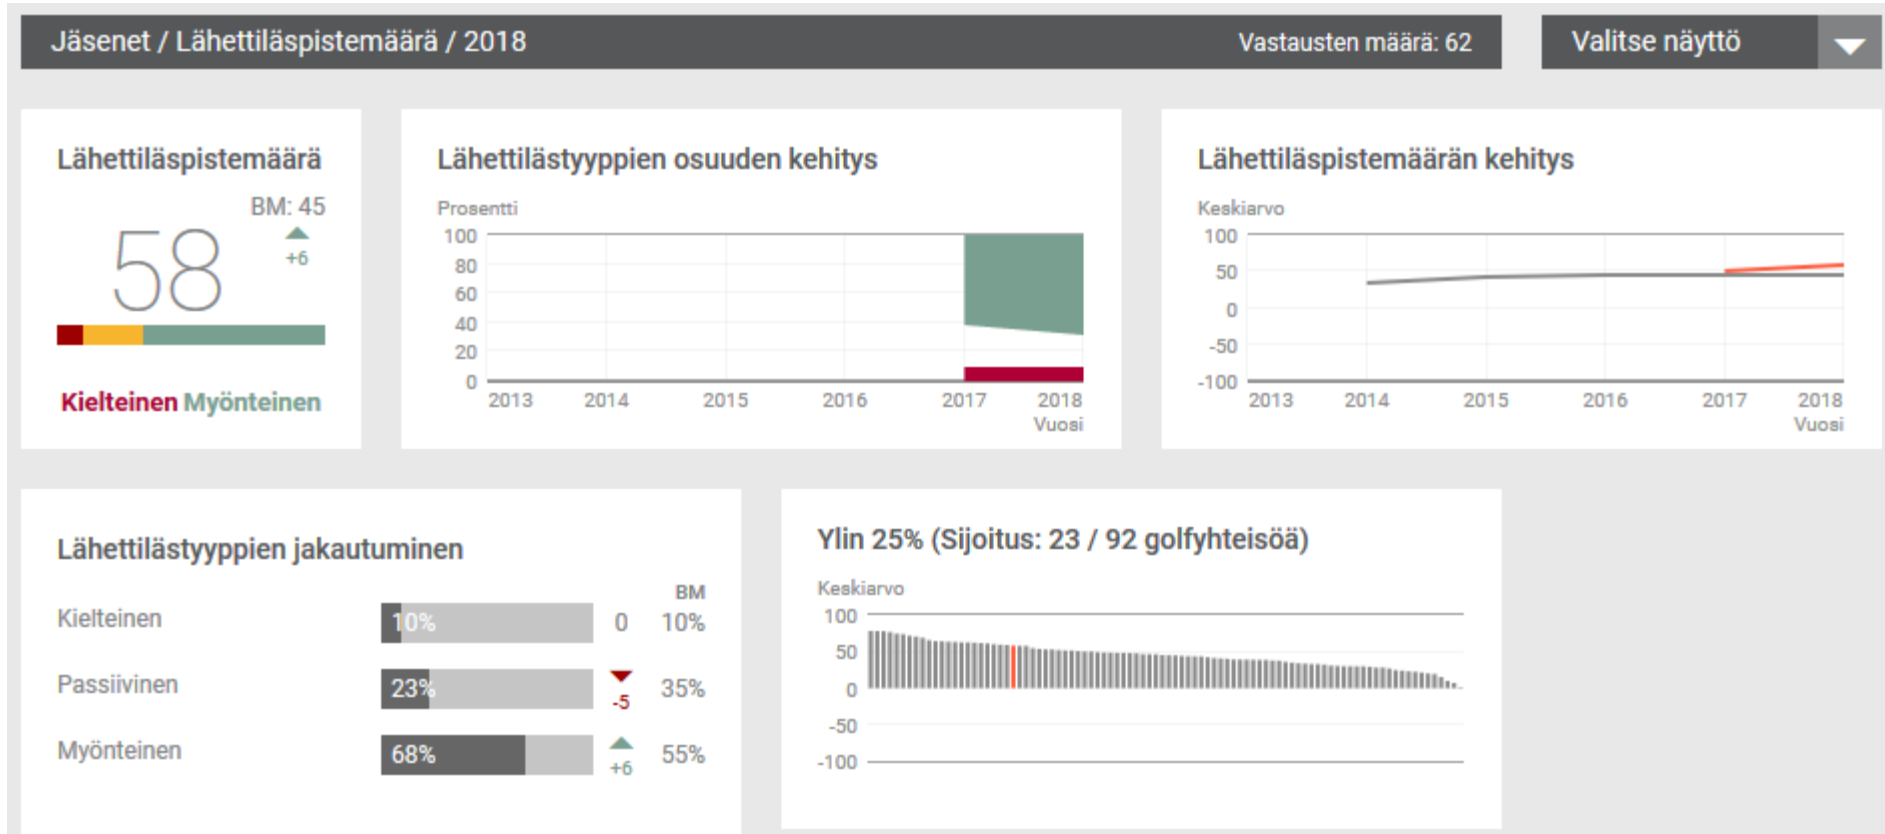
Jäsenet / Lähettiläspistemäärä / 2018

Vastausten määrä: 62

Valitse näyttö

Lähettiläspistemäärä

BM: 45

58

+6

Kielteinen Myönteinen

Lähettilästyyppien osuuden kehitys

Prosentti

100
80
60
40
20
0

2013 2014 2015 2016 2017 2018

Vuosi

Lähettiläspistemäärän kehitys

Keskiarvo

100
50
0
-50
-100

2013 2014 2015 2016 2017 2018

Vuosi

Lähettilästyyppien jakautuminen

BM

| | | | |
|---|---|---|---|
| Kielteinen | 10% | 0 | 10% |
| Passiivinen | 23% | -5 | 35% |
| Myönteinen | 68% | +6 | 55% |

Ylin 25% (Sijoitus: 23 / 92 golfyhteisöä)

Keskiarvo

100
50
0
-50
-100